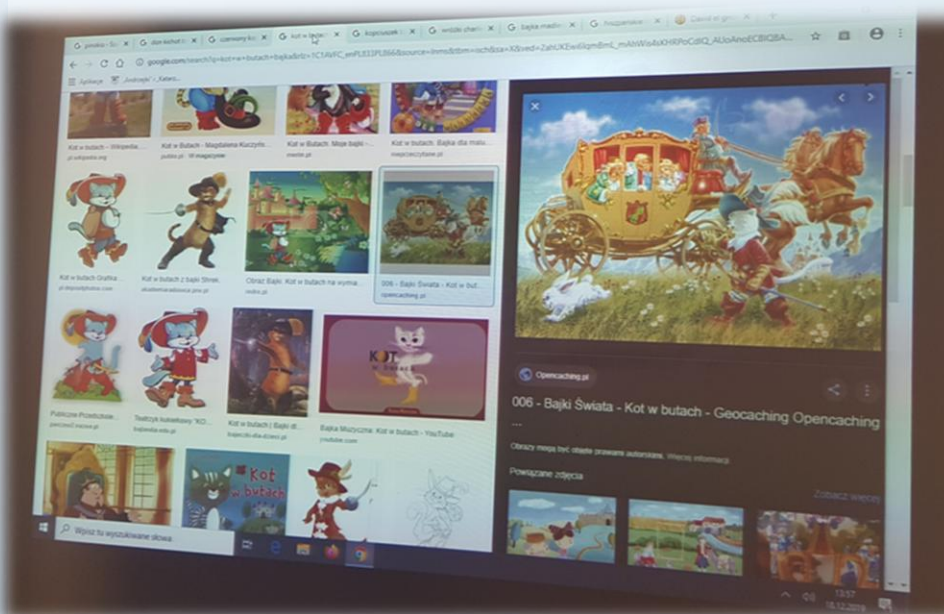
G piosko - Sz | dan-kohut | czerwony ku | kot w butach | kopciuszek | wróżki chem | bajka madri | Kopciuszek | Dawid st gr

google.com/search?q=kot+w+butach+bajka&tbs=1C1AVFC_enPL833PL866&source=lnms&tbm=isch&sa=X&ved=2ahUKEwi6lqmBmL_mAhWs4xKHRPoCdIQ_AUoAnoECBIQBA...

Aplikacje | Andrzejki - Katech...

Kot w butach - Wikipedia | pl.wikipedia.org

Kot w Butach - Magdalena Kuczyń... | publio.pl | W magazynie

Kot w Butach. Moje bajki - ... | ewedet.pl

Kot w butach. Bajka dla malu... | miejscezbajkami.pl

Kot w butach Grafika ... | pl.depositphotos.com

Kot w butach z bajki Shrek | akademiaanimatora.pl

Obraz Bajki. Kot w butach na wymia... | redro.pl

006 - Bajki Świata - Kot w but... | opencaching.pl

Publiczne Przedszkole... | pwcow2.nazwa.pl

Teatrzyk kukiełkowy "KO... | bajkowisko.edu.pl

Kot w butach | Bajki dl... | bajeczki-dla-dzieci.pl

KOT w butach

Bajka Muzyczna: Kot w butach - YouTube | youtube.com

Kot w butach

Opencaching.pl

006 - Bajki Świata - Kot w butach - Geocaching Opencaching
...

Obrazy mogą być objęte prawami autorskimi. Więcej informacji

Powiązane zdjęcia

Zobacz więcej

Wpisz tu wyszukiwane słowa

13:57
18.12.2019